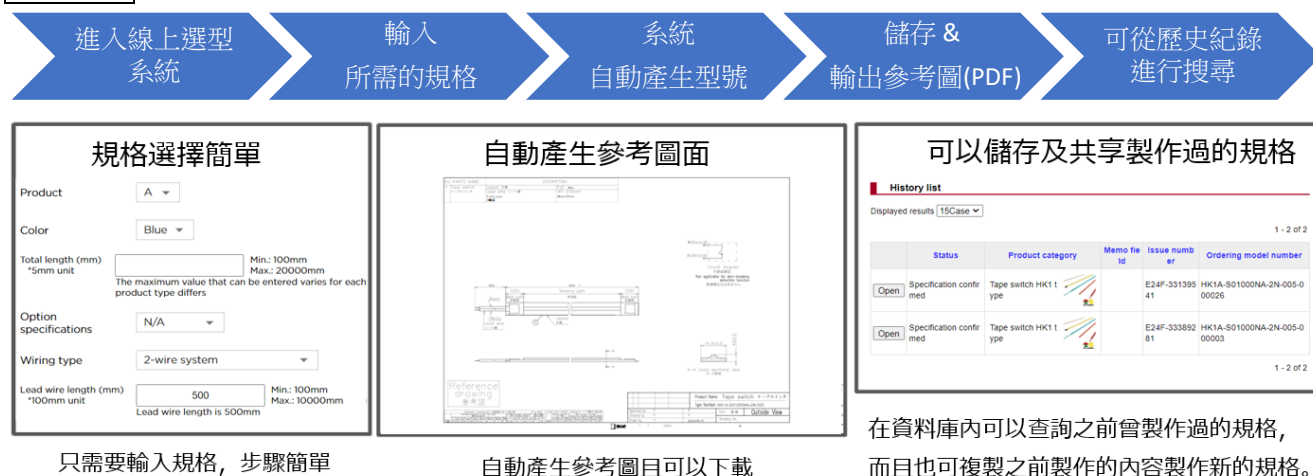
進入線上選型系統

輸入所需的規格

系統自動產生型號

儲存 & 輸出參考圖(PDF)

可從歷史紀錄進行搜尋

規格選擇簡單

Product A

Color Blue

Total length (mm) *5mm unit

Min.: 100mm Max.: 20000mm

The maximum value that can be entered varies for each product type differs

Option specifications N/A

Wiring type 2-wire system

Lead wire length (mm) *100mm unit 500

Min.: 100mm Max.: 10000mm

Lead wire length is 500mm

只需要輸入規格，步驟簡單

自動產生參考圖面

Reference drawing

Outside View

自動產生參考圖且可以下載

可以儲存及共享製作過的規格

History list

Displayed results 15Case

1 - 2 of 2

| | Status | Product category | Memo field | Issue number | Ordering model number |
|---|---|---|---|---|---|
| Open | Specification confirmed | Tape switch HK1 type | | E24F-33139541 | HK1A-S01000NA-2N-005-000026 |
| Open | Specification confirmed | Tape switch HK1 type | | E24F-33389281 | HK1A-S01000NA-2N-005-000003 |

1 - 2 of 2

在資料庫內可以查詢之前曾製作過的規格，而且也可複製之前製作的內容製作新的規格。